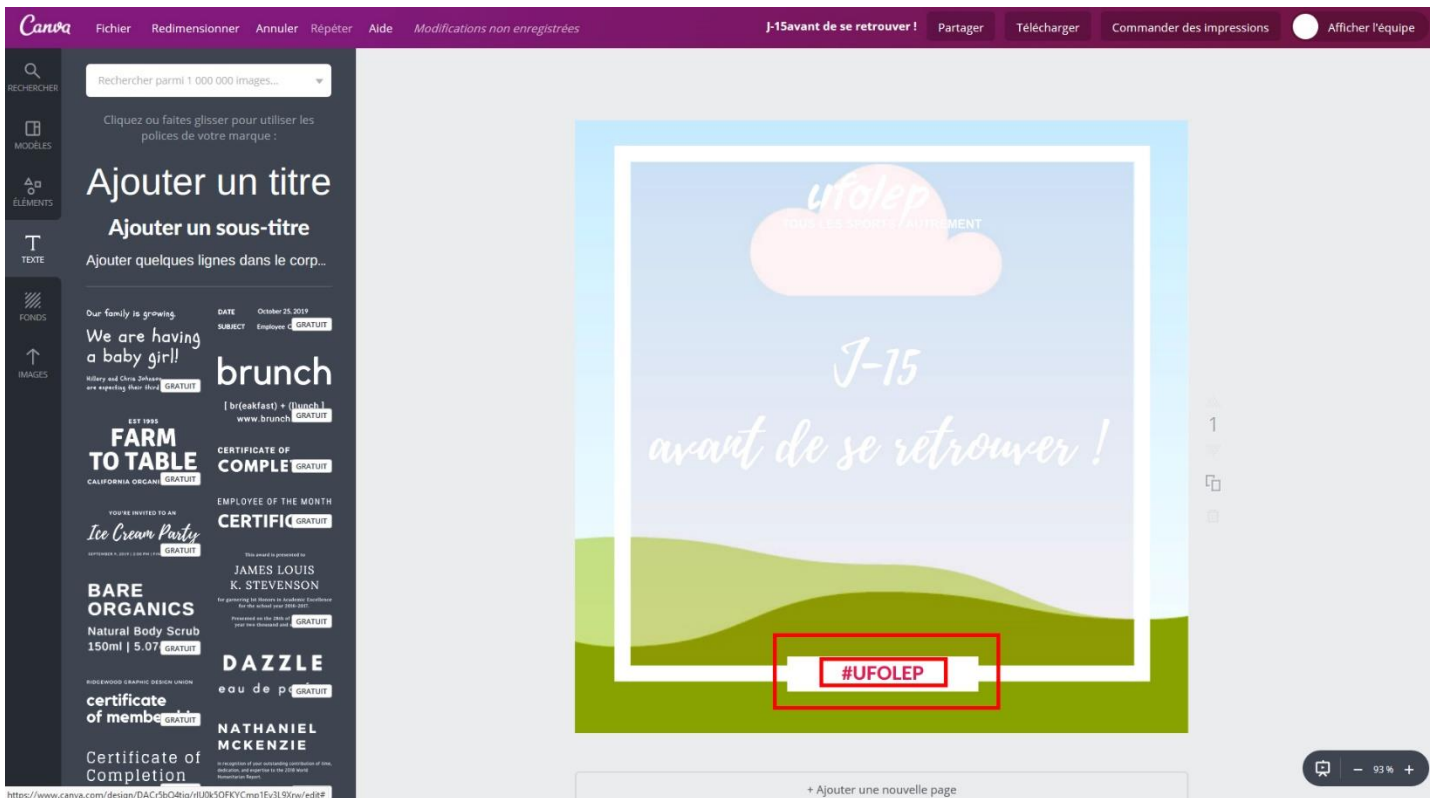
Canva Fichier Redimensionner Annuler Répéter Aide Modifications non enregistrées

J-15avant de se retrouver ! Partager Télécharger Commander des impressions Afficher l'équipe

RECHERCHER
MODÈLES
ÉLÉMENTS
TEXTE
FONDS
IMAGES

Rechercher parmi 1 000 000 images...

Cliquez ou faites glisser pour utiliser les polices de votre marque :

Ajouter un titre

Ajouter un sous-titre

Ajouter quelques lignes dans le corp...

Our family is growing.
We are having a baby girl!
Hillary and Chris Johnson are expecting their third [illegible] GRATUIT

DATE October 25, 2019
SUBJECT Employee C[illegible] GRATUIT

brunch
[ br(eakfast) + (l)unch ]
www.brunch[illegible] GRATUIT

EST 1995
FARM TO TABLE
CALIFORNIA ORGANI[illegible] GRATUIT

CERTIFICATE OF
COMPLET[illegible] GRATUIT

EMPLOYEE OF THE MONTH
CERTIFIC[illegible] GRATUIT

YOU'RE INVITED TO AN
Ice Cream Party
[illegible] GRATUIT

This award is presented to
JAMES LOUIS K. STEVENSON
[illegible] GRATUIT

BARE ORGANICS
Natural Body Scrub
150ml | 5.07 GRATUIT

DAZZLE
eau de p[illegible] GRATUIT

RIDGEWOOD GRAPHIC DESIGN UNION
certificate of membe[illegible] GRATUIT

NATHANIEL MCKENZIE
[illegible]

Certificate of Completion

https://www.canva.com/design/DACr5bO4tiq/rlU0k5OFKYCmp1Ev3L9Xrw/edit#

ufolep
TOUS LES SPORT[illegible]AUTREMENT

J-15
avant de se retrouver !

#UFOLEP

1

+ Ajouter une nouvelle page

93 %